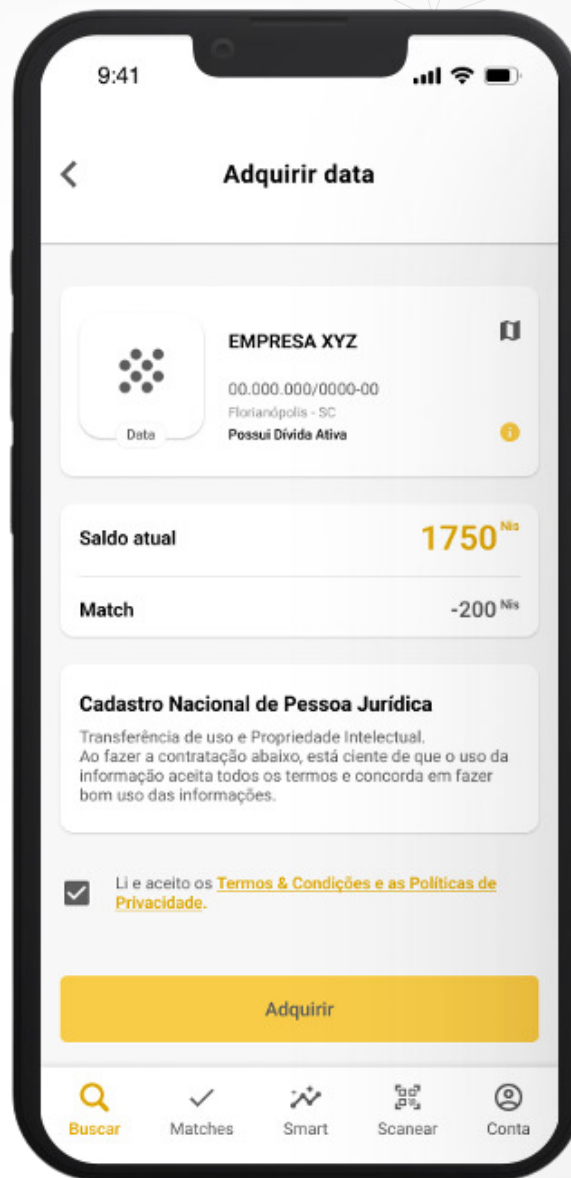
9:41

Adquirir data

EMPRESA XYZ

00.000.000/0000-00

Florianópolis - SC

Possui Dívida Ativa

Data

Saldo atual

1750$^{Nis}$

Match

-200$^{Nis}$

Cadastro Nacional de Pessoa Jurídica

Transferência de uso e Propriedade Intelectual.
Ao fazer a contratação abaixo, está ciente de que o uso da informação aceita todos os termos e concorda em fazer bom uso das informações.

Li e aceito os Termos & Condições e as Políticas de Privacidade.

Adquirir

Buscar

Matches

Smart

Scanear

Conta